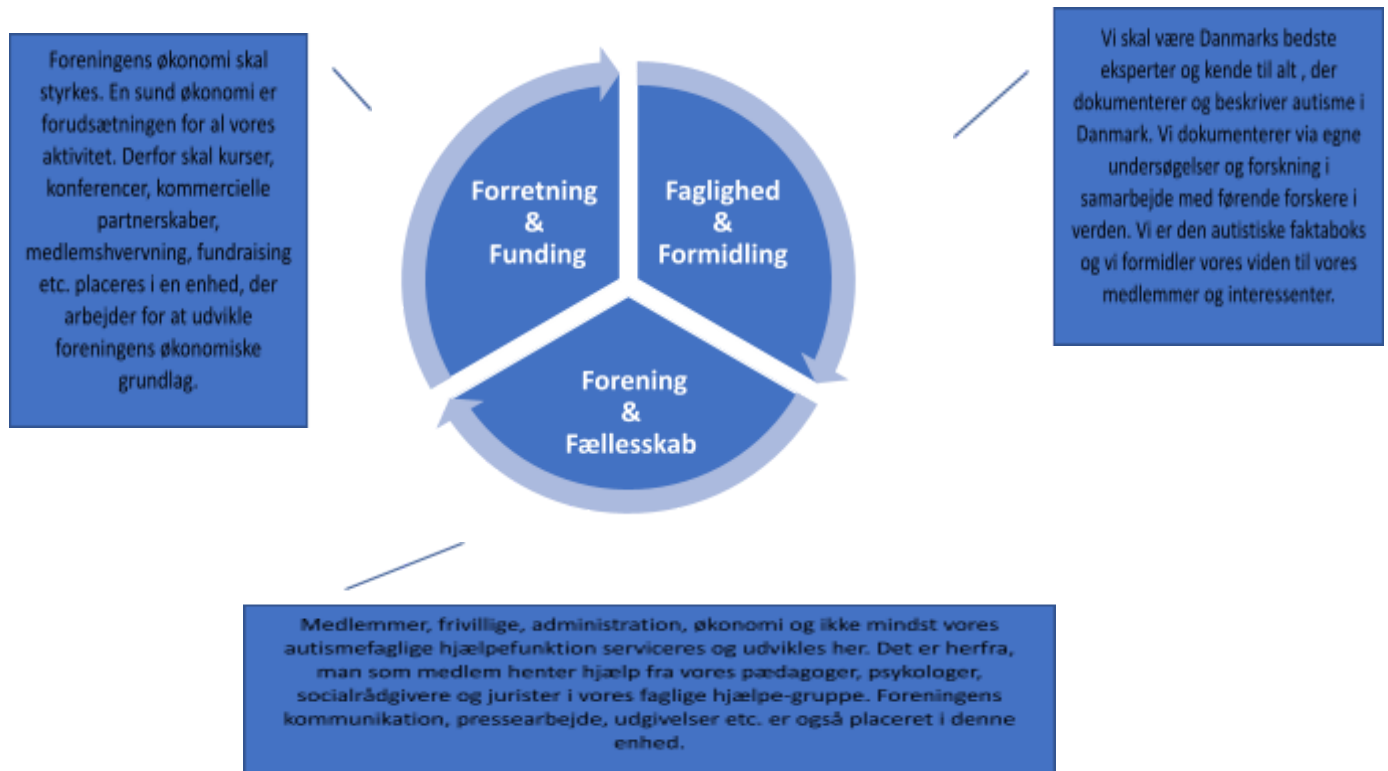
Foreningens økonomi skal styrkes. En sund økonomi er forudsætningen for al vores aktivitet. Derfor skal kurser, konferencer, kommercielle partnerskaber, medlemshvervning, fundraising etc. placeres i en enhed, der arbejder for at udvikle foreningens økonomiske grundlag.

Forretning & Funding

Faglighed & Formidling

Forening & Fællesskab

Vi skal være Danmarks bedste eksperter og kende til alt , der dokumenterer og beskriver autisme i Danmark. Vi dokumenterer via egne undersøgelser og forskning i samarbejde med førende forskere i verden. Vi er den autistiske faktaboks og vi formidler vores viden til vores medlemmer og interessenter.

Medlemmer, frivillige, administration, økonomi og ikke mindst vores autismefaglige hjælpefunktion serviceres og udvikles her. Det er herfra, man som medlem henter hjælp fra vores pædagoger, psykologer, socialrådgivere og jurister i vores faglige hjælpe-gruppe. Foreningens kommunikation, pressearbejde, udgivelser etc. er også placeret i denne enhed.